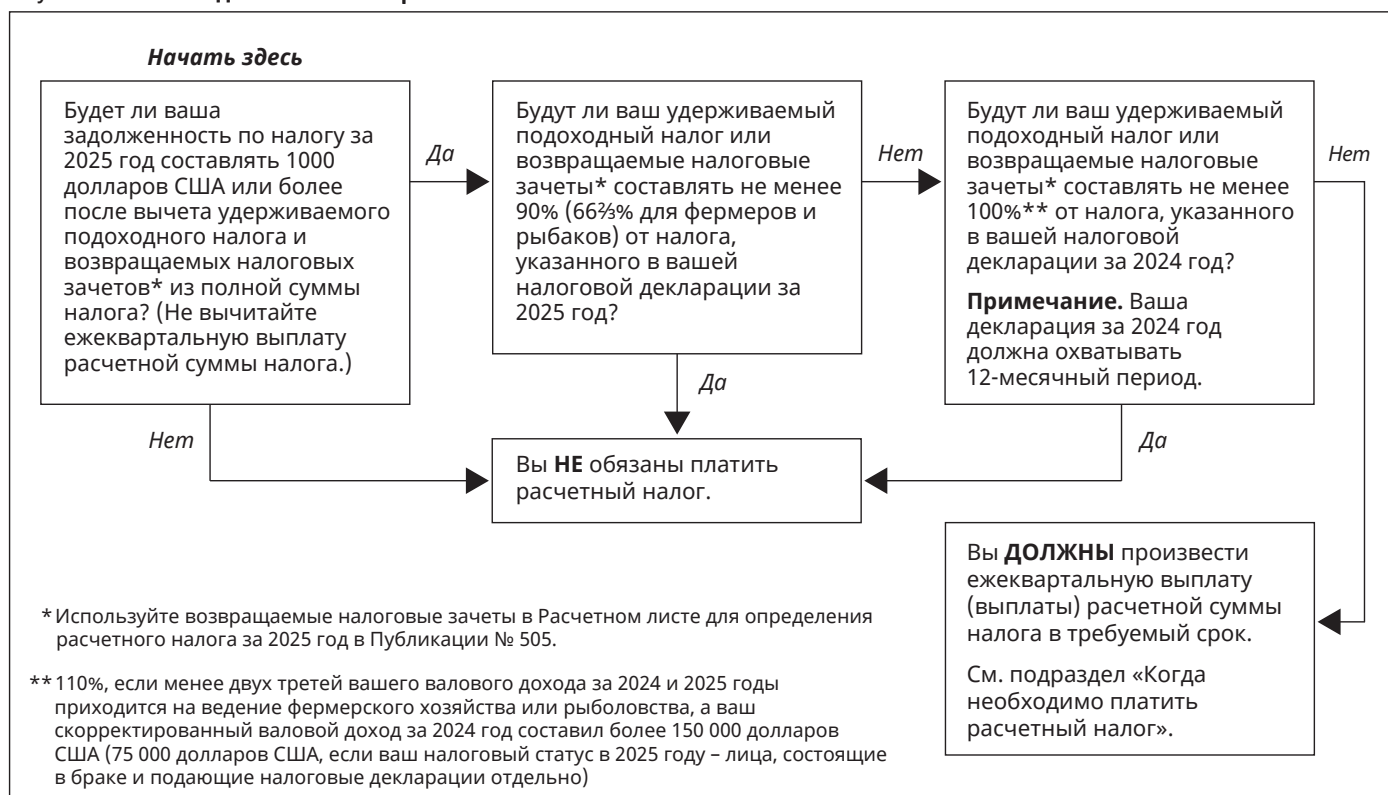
*Начать здесь*

Будет ли ваша задолженность по налогу за 2025 год составлять 1000 долларов США или более после вычета удерживаемого подоходного налога и возвращаемых налоговых зачетов* из полной суммы налога? (Не вычитайте ежеквартальную выплату расчетной суммы налога.)

*Да*

Будут ли ваш удерживаемый подоходный налог или возвращаемые налоговые зачеты* составлять не менее 90% (66⅔% для фермеров и рыбаков) от налога, указанного в вашей налоговой декларации за 2025 год?

*Нет*

Будут ли ваш удерживаемый подоходный налог или возвращаемые налоговые зачеты* составлять не менее 100%** от налога, указанного в вашей налоговой декларации за 2024 год?

**Примечание.** Ваша декларация за 2024 год должна охватывать 12-месячный период.

*Нет*

*Да*

*Нет*

*Да*

Вы **НЕ** обязаны платить расчетный налог.

Вы **ДОЛЖНЫ** произвести ежеквартальную выплату (выплаты) расчетной суммы налога в требуемый срок.

См. подраздел «Когда необходимо платить расчетный налог».

*Используйте возвращаемые налоговые зачеты в Расчетном листе для определения расчетного налога за 2025 год в Публикации № 505.

**110%, если менее двух третей вашего валового дохода за 2024 и 2025 годы приходится на ведение фермерского хозяйства или рыболовства, а ваш скорректированный валовой доход за 2024 год составил более 150 000 долларов США (75 000 долларов США, если ваш налоговый статус в 2025 году – лица, состоящие в браке и подающие налоговые декларации отдельно)